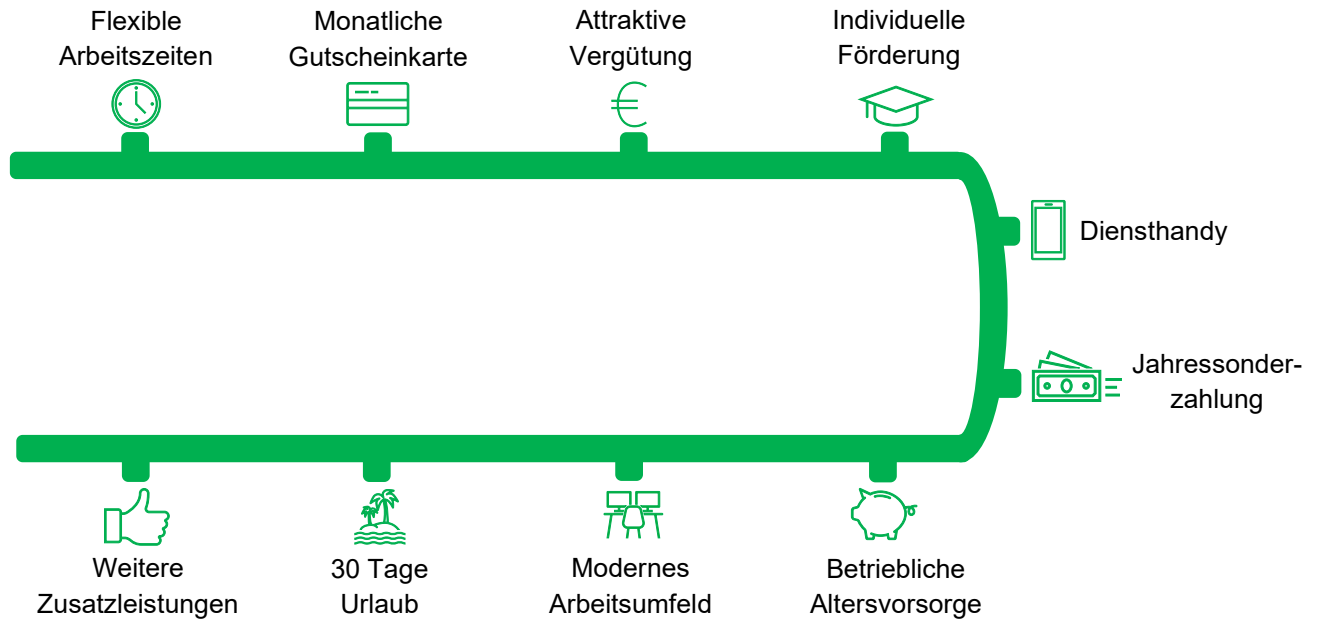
Flexible Arbeitszeiten

Monatliche Gutscheinkarte

Attraktive Vergütung

Individuelle Förderung

Diensthandy

Jahressonderzahlung

Weitere Zusatzleistungen

30 Tage Urlaub

Modernes Arbeitsumfeld

Betriebliche Altersvorsorge